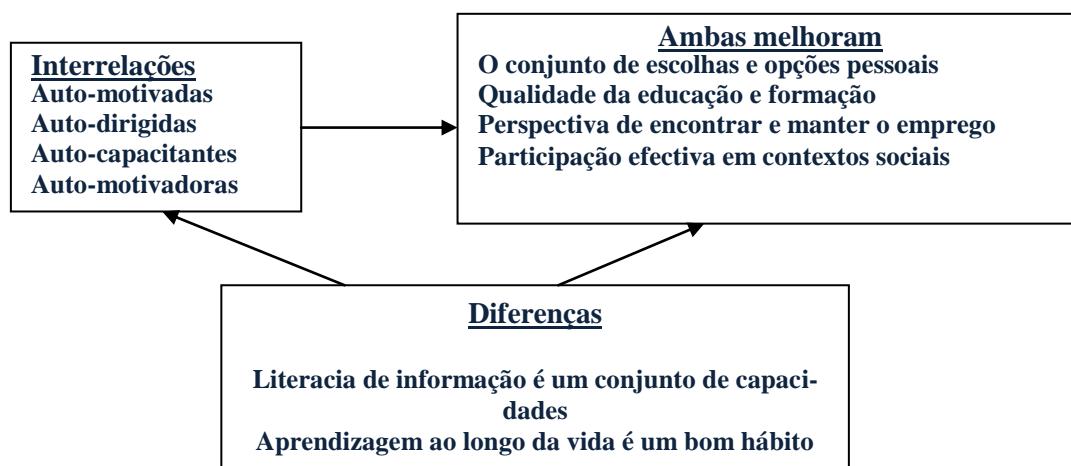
Interrelações
Auto-motivadas
Auto-dirigidas
Auto-capacitantes
Auto-motivadoras

Ambas melhoram
O conjunto de escolhas e opções pessoais
Qualidade da educação e formação
Perspectiva de encontrar e manter o emprego
Participação efectiva em contextos sociais

Diferenças

Literacia de informação é um conjunto de capacidades
Aprendizagem ao longo da vida é um bom hábito